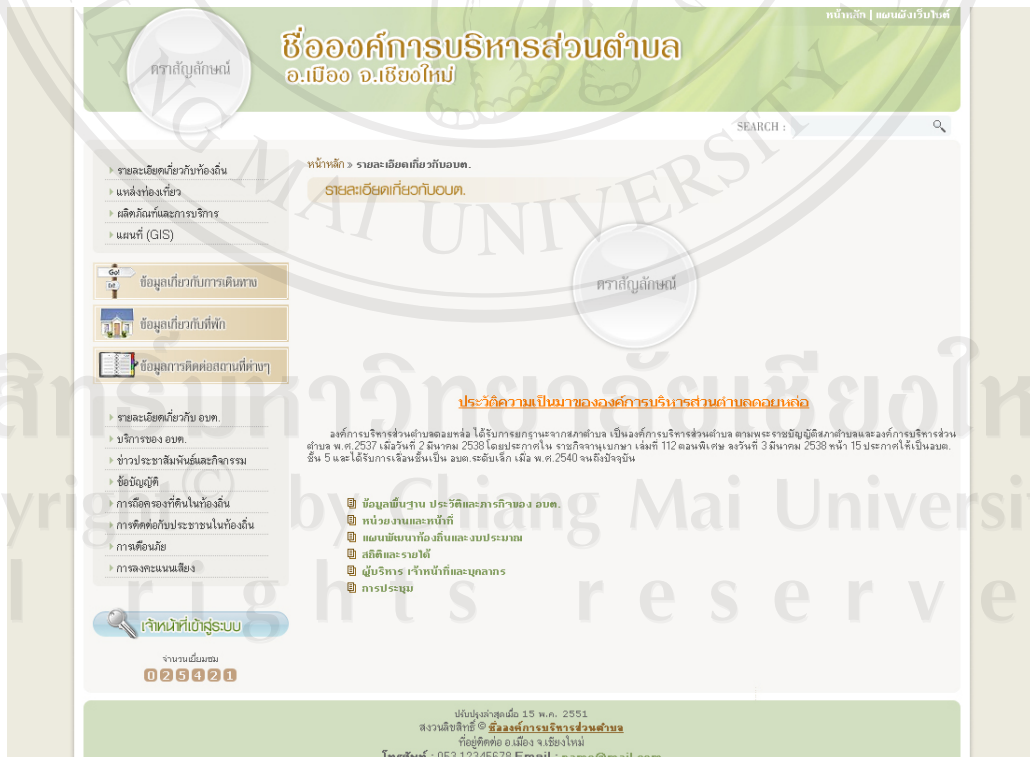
หน้าหลัก | แผนผังเว็บไซต์

ตราสัญลักษณ์

ชื่อองค์การบริหารส่วนตำบล
อ.เมือง จ.เชียงใหม่

SEARCH :

รายละเอียดเกี่ยวกับท้องถิ่น
แหล่งท่องเที่ยว
ผลิตภัณฑ์และการบริการ
แผนที่ (GIS)

ข้อมูลเกี่ยวกับการเดินทาง
ข้อมูลเกี่ยวกับที่พัก
ข้อมูลการติดต่อสถานที่ต่างๆ

รายละเอียดเกี่ยวกับ อบต.
บริการของ อบต.
ข่าวประชาสัมพันธ์และกิจกรรม
ข้อบัญญัติ
การถือครองที่ดินในท้องถิ่น
การติดต่อกับประชาชนในท้องถิ่น
การเตือนภัย
การลงคะแนนเสียง

เจ้าหน้าที่เข้าสู่ระบบ

จำนวนเยี่ยมชม
025421

หน้าหลัก » รายละเอียดเกี่ยวกับอบต.

รายละเอียดเกี่ยวกับอบต.

ตราสัญลักษณ์

ประวัติความเป็นมาขององค์การบริหารส่วนตำบลดอยหล่อ

องค์การบริหารส่วนตำบลดอยหล่อ ได้รับการยกฐานะจากสภาตำบล เป็นองค์การบริหารส่วนตำบล ตามพระราชบัญญัติสภาตำบลและองค์การบริหารส่วนตำบล พ.ศ.2537 เมื่อวันที่ 2 มีนาคม 2538 โดยประกาศใน ราชกิจจานุเบกษา เล่มที่ 112 ตอนพิเศษ ลงวันที่ 3 มีนาคม 2538 หน้า 15 ประกาศให้เป็นอบต. ชั้น 5 และได้รับการเลื่อนชั้นเป็น อบต.ระดับเล็ก เมื่อ พ.ศ.2540 จนถึงปัจจุบัน

ข้อมูลพื้นฐาน ประวัติและภารกิจของ อบต.
หน่วยงานและหน้าที่
แผนพัฒนาท้องถิ่นและงบประมาณ
สถิติและรายได้
ผู้บริหาร เจ้าหน้าที่และบุคลากร
การประชุม

ปรับปรุงล่าสุดเมื่อ 15 พ.ค. 2551
สงวนลิขสิทธิ์ © ชื่อองค์การบริหารส่วนตำบล
ที่อยู่ติดต่อ อ.เมือง จ.เชียงใหม่
โทรศัพท์ : 053 12345678 Email : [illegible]

ลิขสิทธิ์มหาวิทยาลัยเชียงใหม่
Copyright © by Chiang Mai University
All rights reserved